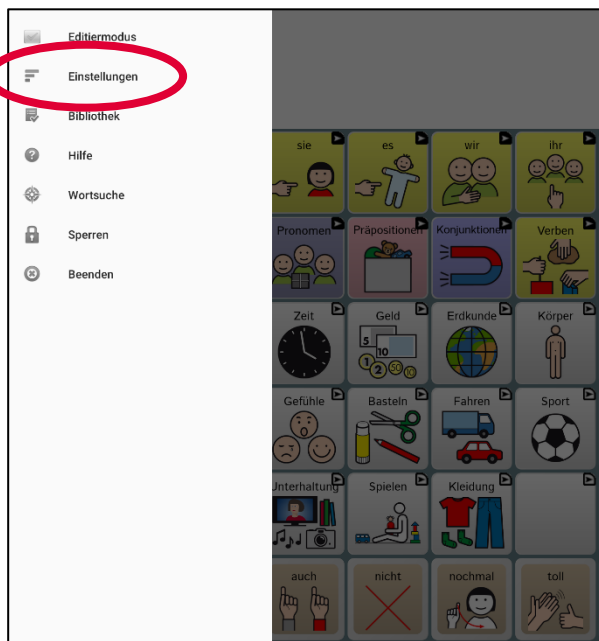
Editiermodus
Einstellungen
Bibliothek
Hilfe
Wortsuche
Sperren
Beenden

sie
es
wir
ihr
Pronomen
Präpositionen
Konjunktionen
Verben
Zeit
Geld
Erdkunde
Körper
Gefühle
Basteln
Fahren
Sport
Unterhaltung
Spielen
Kleidung
auch
nicht
nochmal
toll